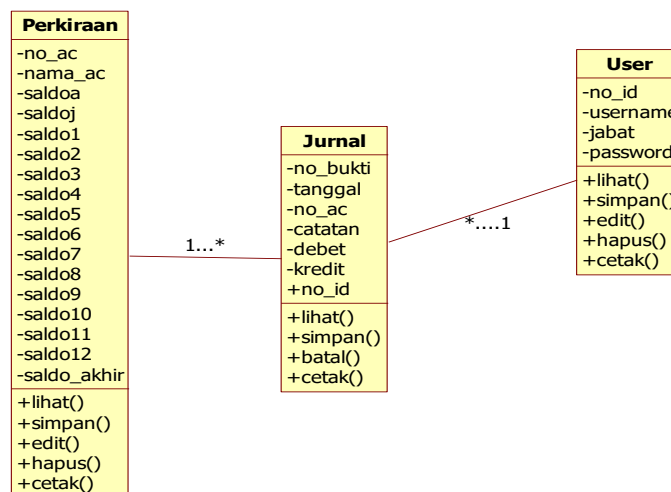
Perkiraan
-no_ac
-nama_ac
-saldoa
-saldoj
-saldo1
-saldo2
-saldo3
-saldo4
-saldo5
-saldo6
-saldo7
-saldo8
-saldo9
-saldo10
-saldo11
-saldo12
-saldo_akhir
+lihat()
+simpan()
+edit()
+hapus()
+cetak()

1...*

Jurnal
-no_bukti
-tanggal
-no_ac
-catatan
-debet
-kredit
+no_id
+lihat()
+simpan()
+batal()
+cetak()

*....1

User
-no_id
-username
-jabat
-password
+lihat()
+simpan()
+edit()
+hapus()
+cetak()